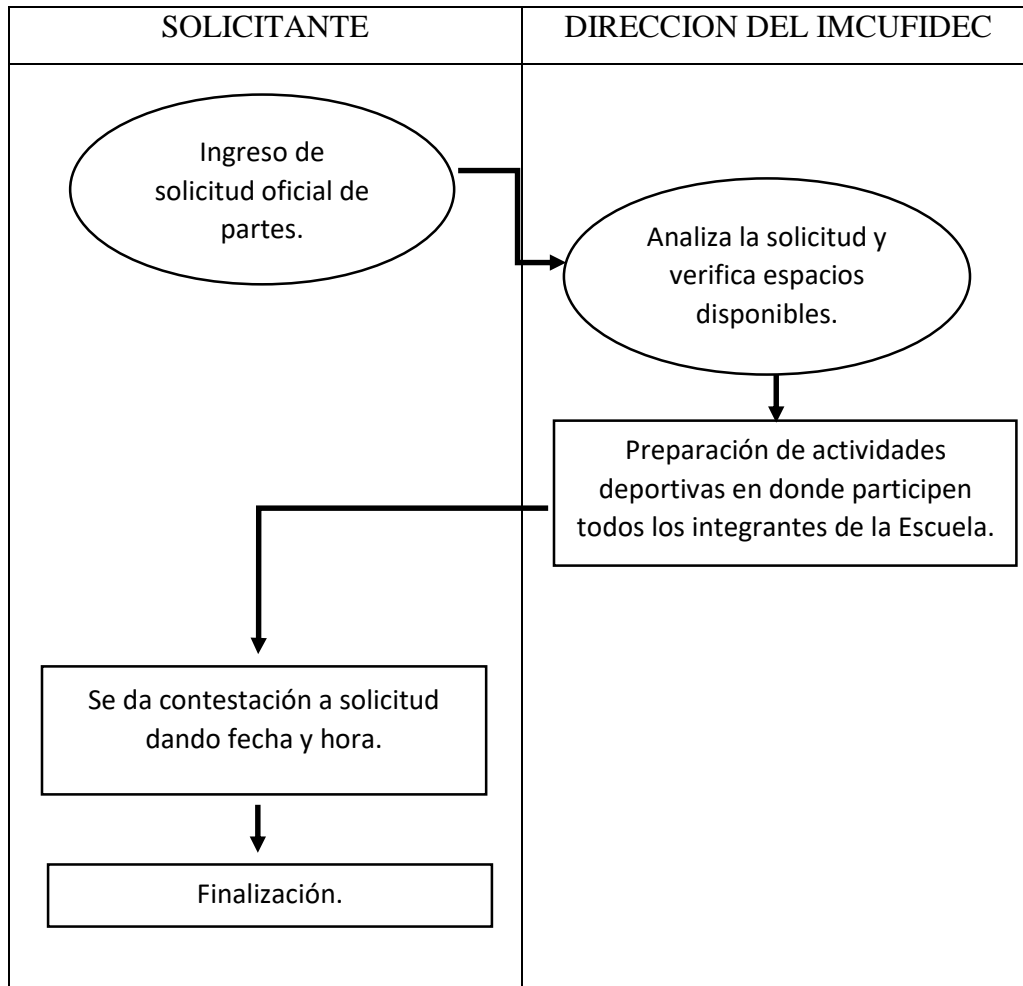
SOLICITANTE

DIRECCION DEL IMCUFIDEC

Ingreso de solicitud oficial de partes.

Analiza la solicitud y verifica espacios disponibles.

Preparación de actividades deportivas en donde participen todos los integrantes de la Escuela.

Se da contestación a solicitud dando fecha y hora.

Finalización.